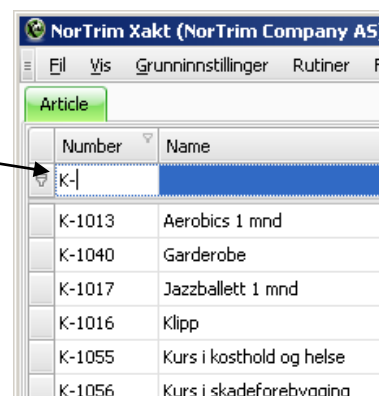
NorTrim Xakt (NorTrim Company AS

Fil Vis Grunninnstillinger Rutiner

Article

| | Number | Name |
|---|---|---|
| | K-\| | |
| | K-1013 | Aerobics 1 mnd |
| | K-1040 | Garderobe |
| | K-1017 | Jazzballett 1 mnd |
| | K-1016 | Klipp |
| | K-1055 | Kurs i kosthold og helse |
| | K-1056 | Kurs i skadeforebygging |